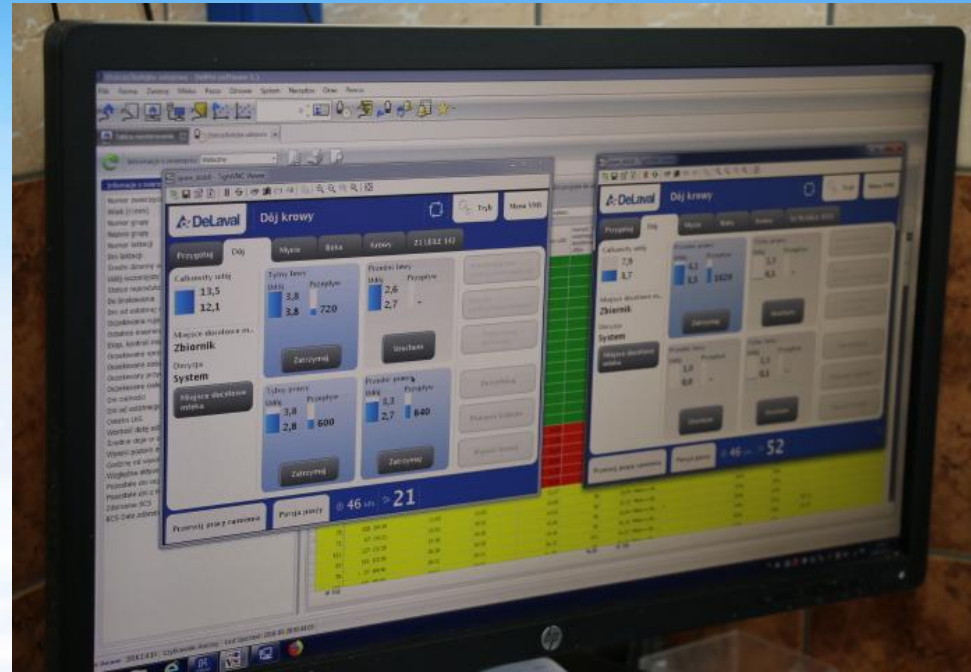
DeLaval
Dój krowy
Tryb
Menu VMS
Przegląd
Dój
Mycie
Bańka
Kanały
21 (132 14)
Całkowity udój
13,5
12,1
Tylny lewy
Udój
Przepływ
3,8
3,8
720
Przedni lewy
Udój
Przepływ
2,6
2,7
Miejsce docelowe m...
Zbiornik
Dyrekcja
System
Miejsce docelowe mleka
Zatrzymaj
Start
Tylny prawy
Udój
Przepływ
3,8
2,8
600
Przedni prawy
Udój
Przepływ
3,3
2,7
640
Zatrzymaj
Zatrzymaj
Przesyłaj pracy ręcznie
Porażka pracy
46
21

DeLaval
Dój krowy
Tryb
Menu VMS
Przegląd
Dój
Mycie
Bańka
Kanały
Całkowity udój
7,9
3,7
4,1
3,5
1020
Miejsce docelowe m...
Zbiornik
Dyrekcja
System
Miejsce docelowe mleka
Zatrzymaj
Start
Start
Start
Przesyłaj pracy ręcznie
Porażka pracy
46
52